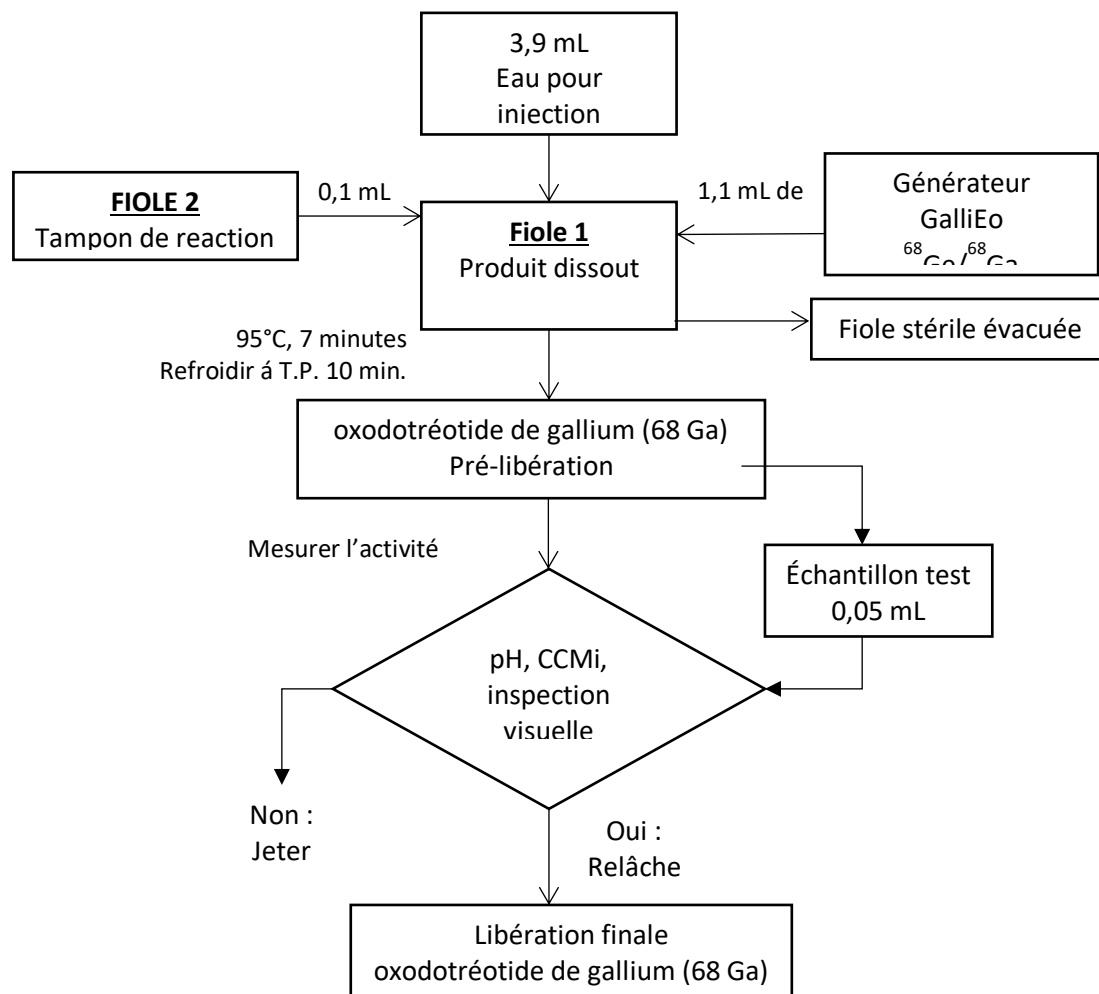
3,9 mL
Eau pour injection

FIOLE 2
Tampon de reaction

0,1 mL

Fiole 1
Produit dissout

1,1 mL de

Générateur
GalliEo
$^{68}Ge/^{68}Ga$

95°C, 7 minutes
Refroidir á T.P. 10 min.

Fiole stérile évacuée

oxodotréotide de gallium (68 Ga)
Pré-libération

Mesurer l'activité

Échantillon test
0,05 mL

pH, CCMi, inspection visuelle

Non :
Jeter

Oui :
Relâche

Libération finale
oxodotréotide de gallium (68 Ga)